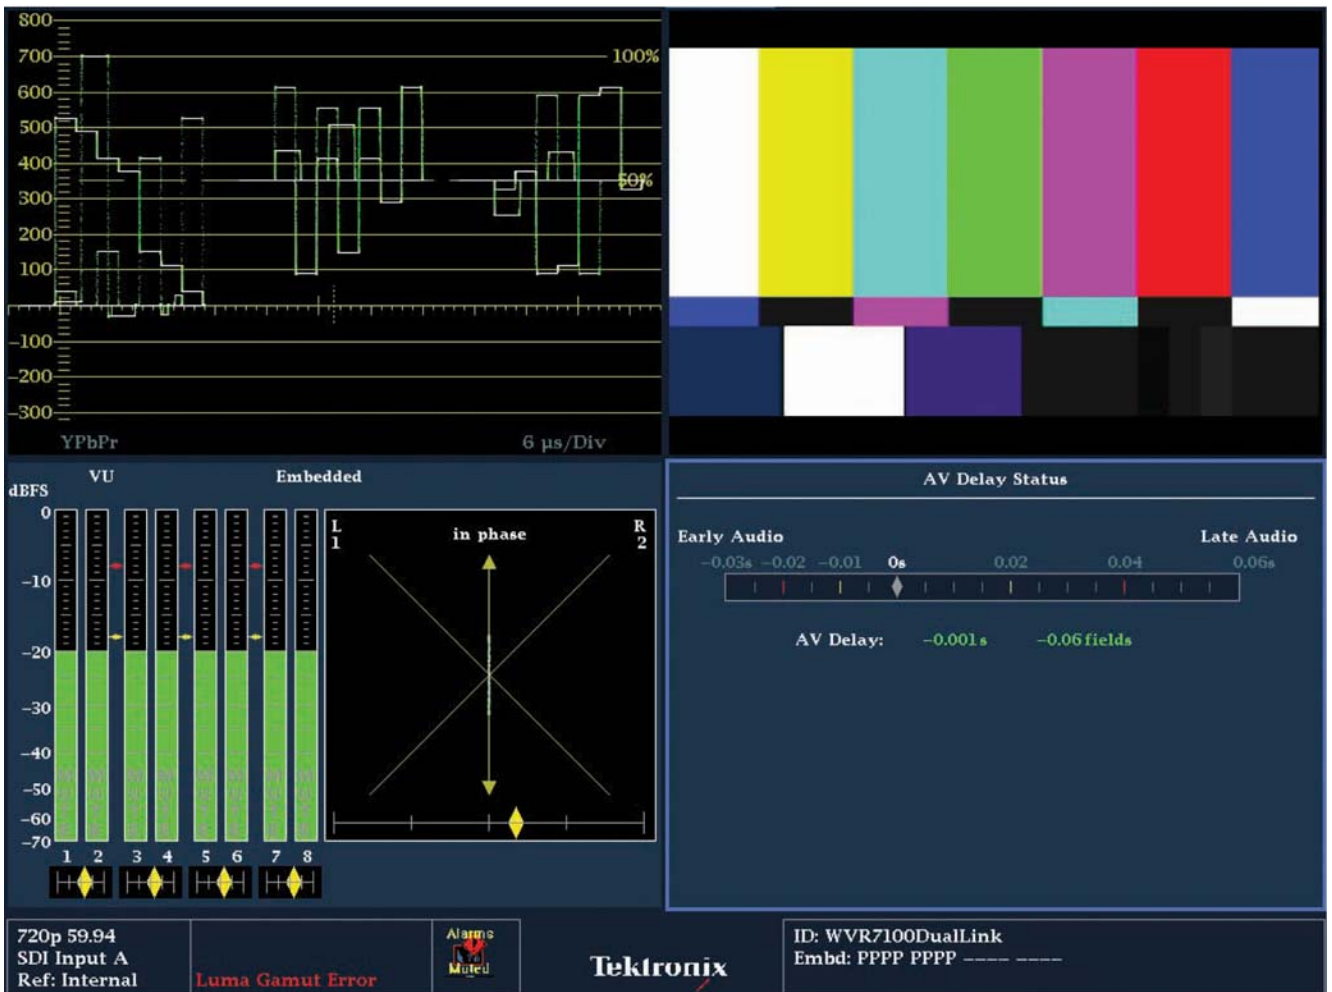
800
700
600
500
400
300
200
100
-100
-200
-300
100%
50%
YPbPr
6 µs/Div

VU
Embedded
dBFS
0
-10
-20
-30
-40
-50
-60
-70
1 2 3 4 5 6 7 8
L
1
in phase
R
2

AV Delay Status
Early Audio
Late Audio
-0.03s -0.02 -0.01 0s 0.02 0.04 0.06s
AV Delay: -0.001 s -0.06 fields

720p 59.94
SDI Input A
Ref: Internal
Luma Gamut Error
Alarms
Muted
Tektronix
ID: WVR7100DualLink
Embd: PPPP PPPP ---- ----